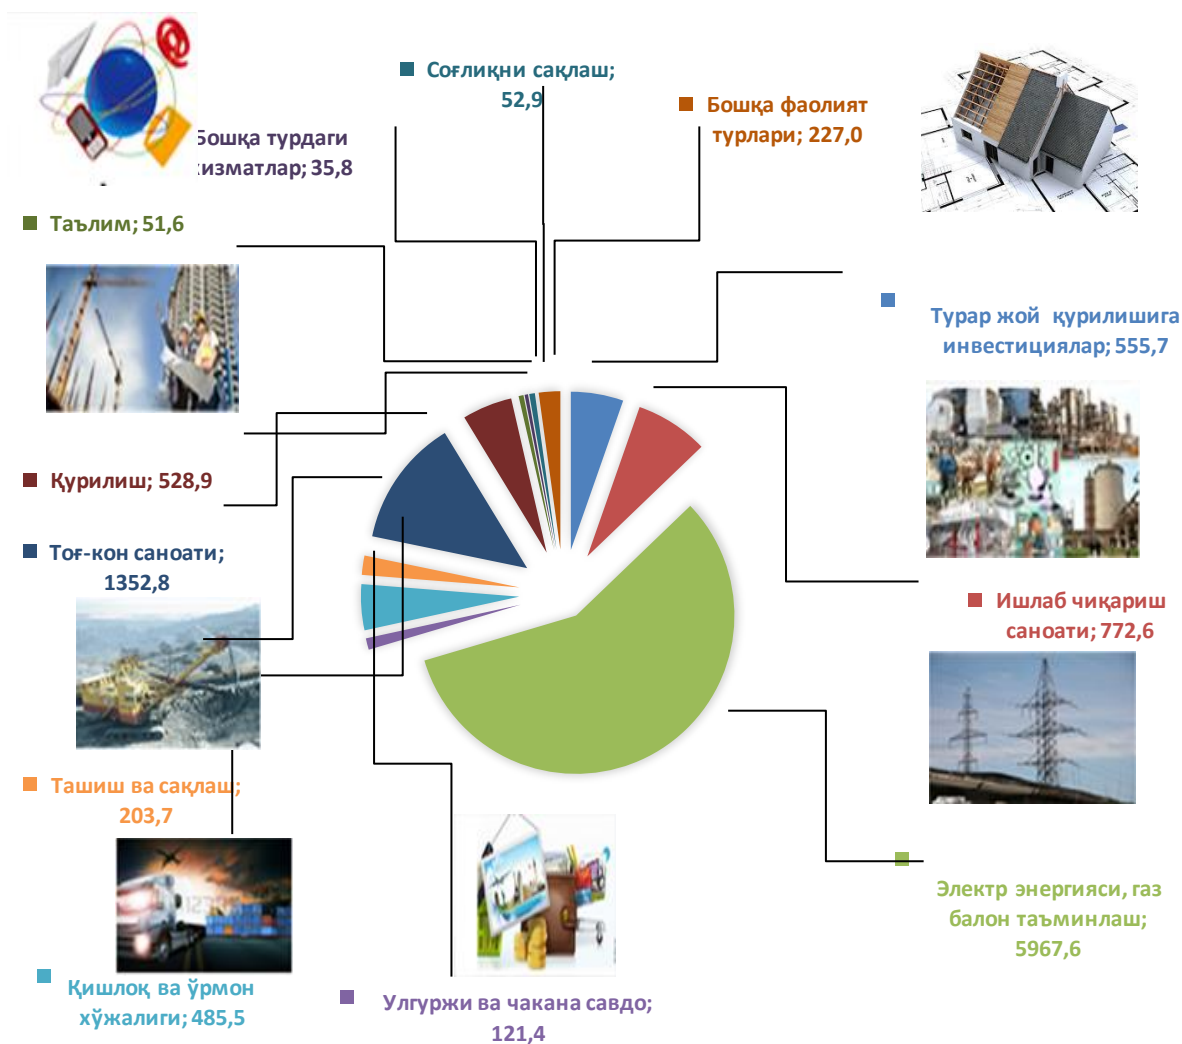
Соғлиқни сақлаш; 52,9

Бошқа фаолият турлари; 227,0

Бошқа турдаги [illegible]изматлар; 35,8

Таълим; 51,6

Турар жой қурилишига инвестициялар; 555,7

Қурилиш; 528,9

Тоғ-кон саноати; 1352,8

Ишлаб чиқариш саноати; 772,6

Ташиш ва сақлаш; 203,7

Электр энергияси, газ балон таъминлаш; 5967,6

Қишлоқ ва ўрмон хўжалиги; 485,5

Улгуржи ва чакана савдо; 121,4